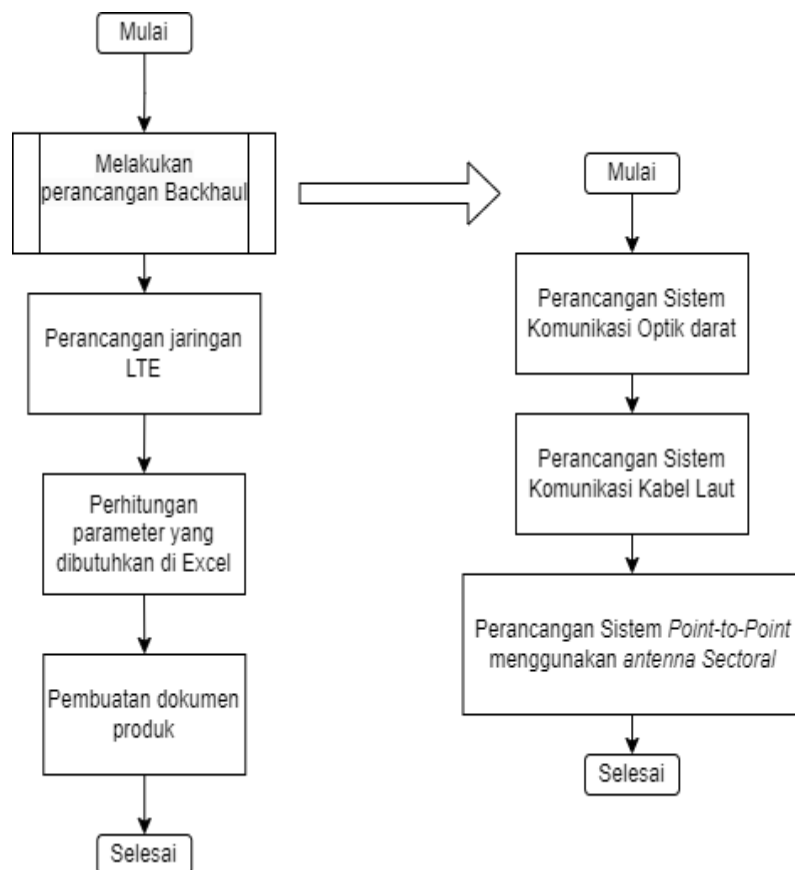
Mulai

Melakukan perancangan Backhaul

Perancangan jaringan LTE

Perhitungan parameter yang dibutuhkan di Excel

Pembuatan dokumen produk

Selesai

Mulai

Perancangan Sistem Komunikasi Optik darat

Perancangan Sistem Komunikasi Kabel Laut

Perancangan Sistem Point-to-Point menggunakan antenna Sectoral

Selesai